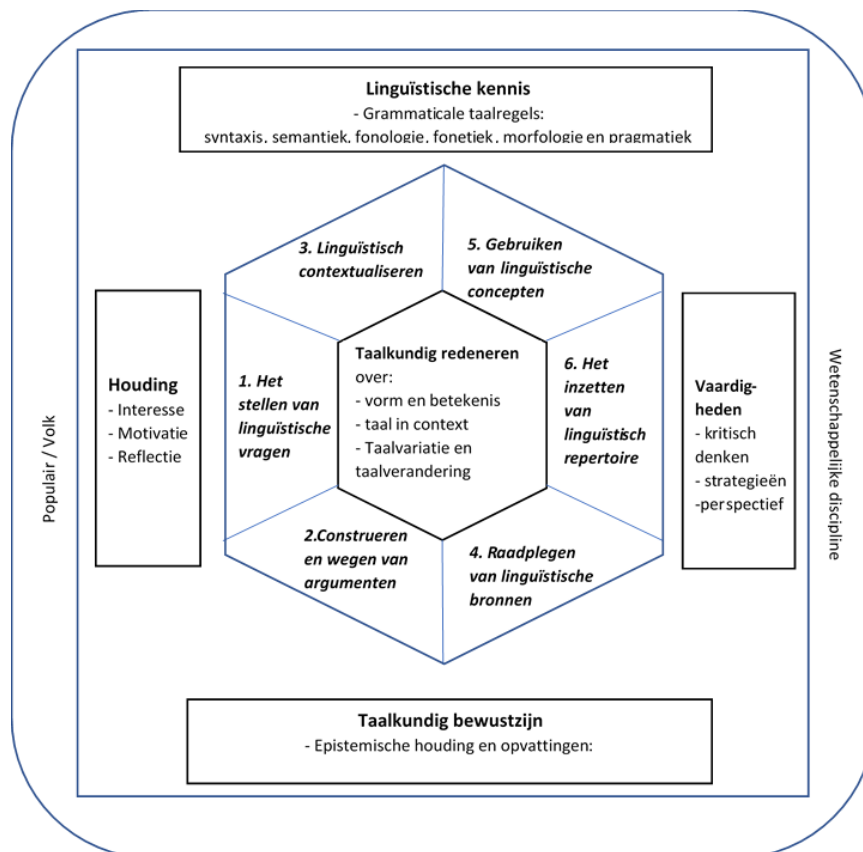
**Linguïstische kennis**
- Grammaticale taalregels:
syntaxis, semantiek, fonologie, fonetiek, morfologie en pragmatiek

Houding
- Interesse
- Motivatie
- Reflectie

3. Linguïstisch contextualiseren

5. Gebruiken van linguïstische concepten

1. Het stellen van linguïstische vragen

Taalkundig redeneren over:
- vorm en betekenis
- taal in context
- Taalvariatie en taalverandering

6. Het inzetten van linguïstisch repertoire

2.Construeren en wegen van argumenten

4. Raadplegen van linguïstische bronnen

Vaardigheden
- kritisch denken
- strategieën
-perspectief

Populair / Volk

Wetenschappelijke discipline

**Taalkundig bewustzijn**
- Epistemische houding en opvattingen: